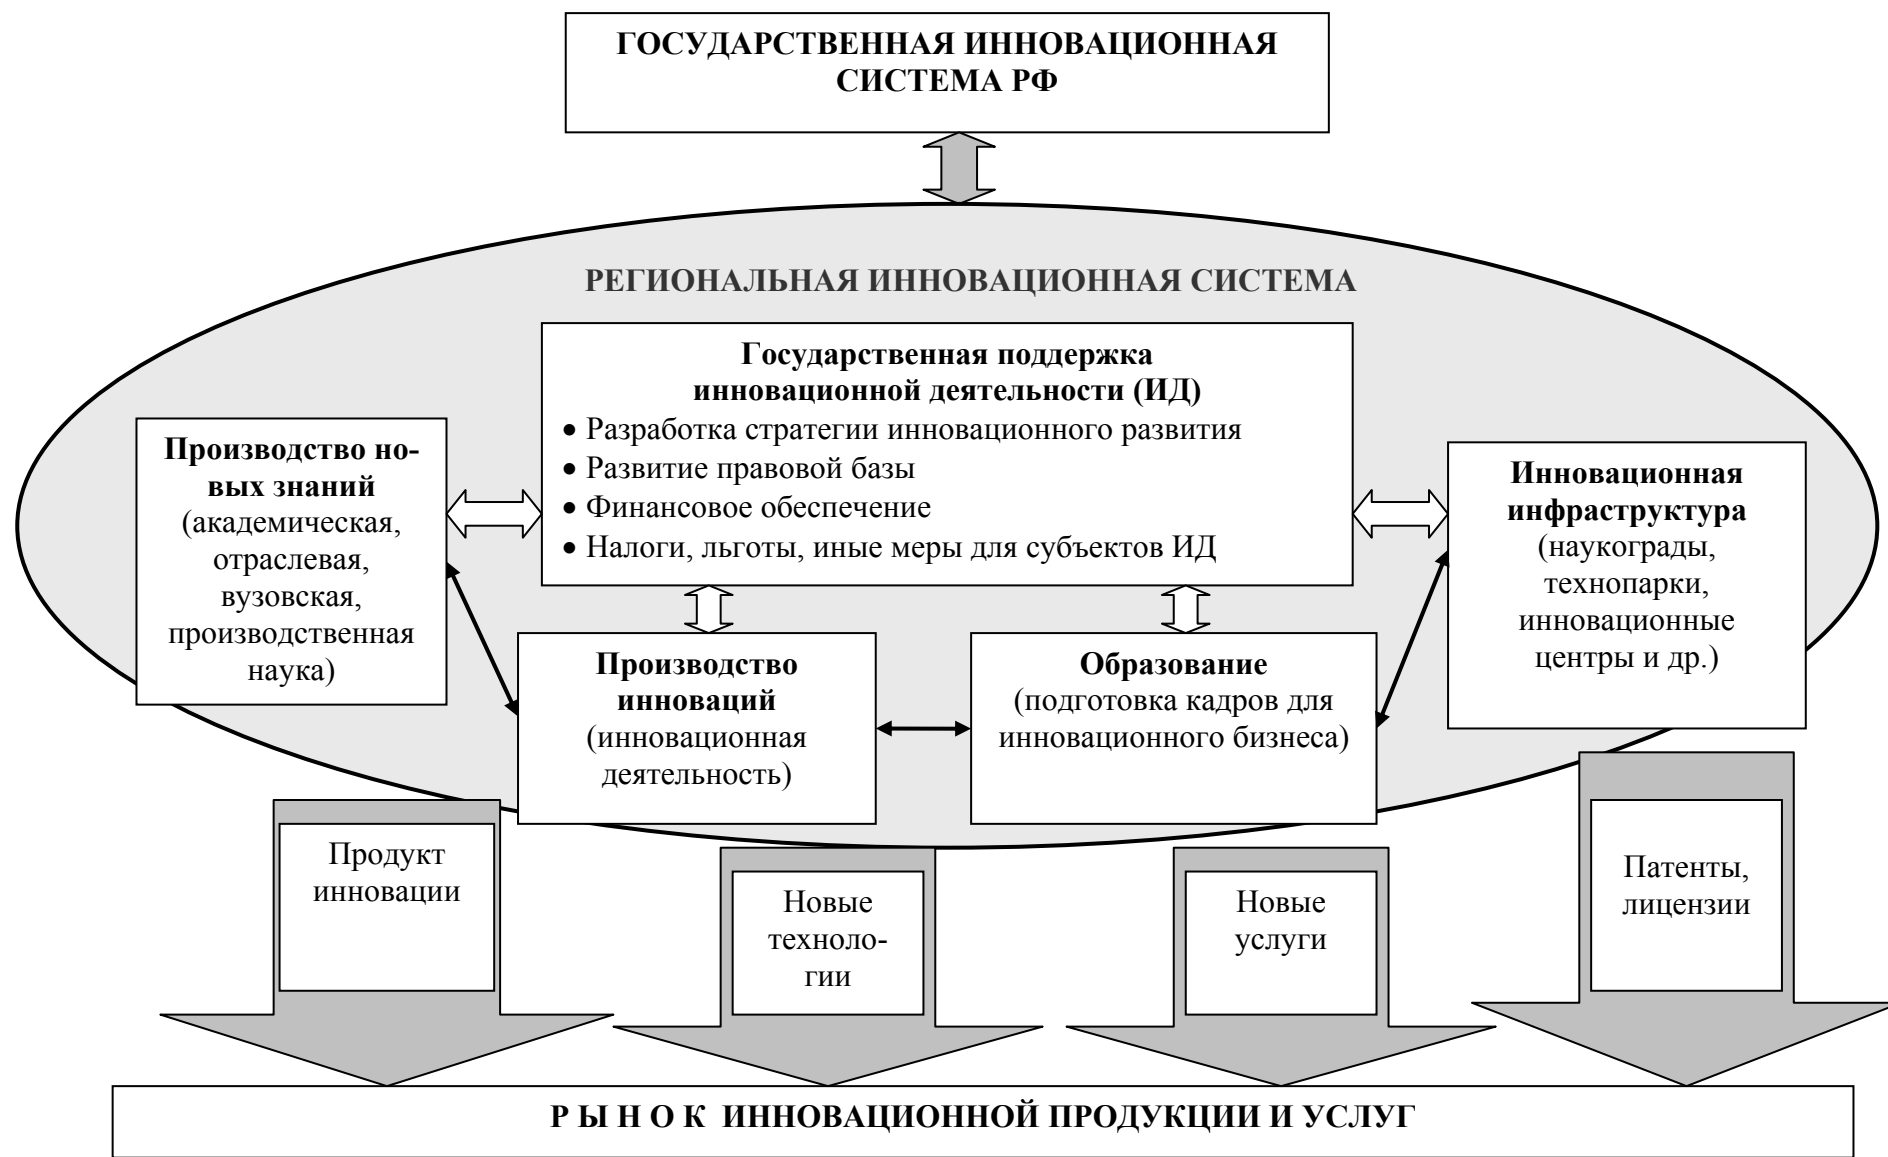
ГОСУДАРСТВЕННАЯ ИННОВАЦИОННАЯ СИСТЕМА РФ

РЕГИОНАЛЬНАЯ ИННОВАЦИОННАЯ СИСТЕМА

Государственная поддержка инновационной деятельности (ИД)
• Разработка стратегии инновационного развития
• Развитие правовой базы
• Финансовое обеспечение
• Налоги, льготы, иные меры для субъектов ИД

Производство новых знаний (академическая, отраслевая, вузовская, производственная наука)

Инновационная инфраструктура (наукограды, технопарки, инновационные центры и др.)

Производство инноваций (инновационная деятельность)

Образование (подготовка кадров для инновационного бизнеса)

Продукт инновации

Новые технологии

Новые услуги

Патенты, лицензии

Р Ы Н О К ИННОВАЦИОННОЙ ПРОДУКЦИИ И УСЛУГ